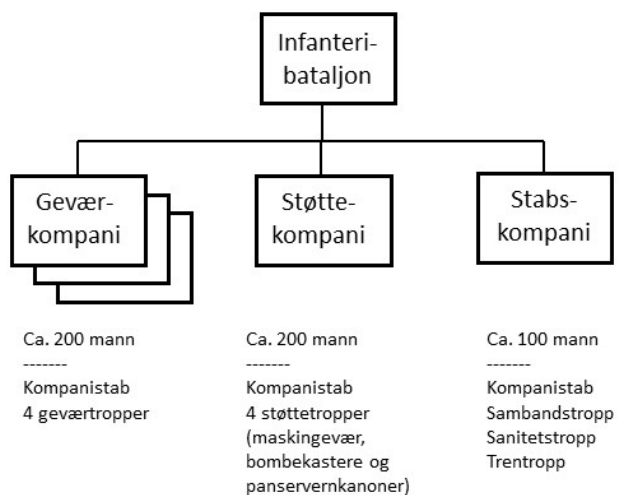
Infanteri-
bataljon

Gevær-
kompani

Støtte-
kompani

Stabs-
kompani

Ca. 200 mann
-------
Kompanistab
4 geværtropper

Ca. 200 mann
-------
Kompanistab
4 støttetropper
(maskingevær,
bombekastere og
panservernkanoner)

Ca. 100 mann
-------
Kompanistab
Sambandstropp
Sanitetstropp
Trentropp